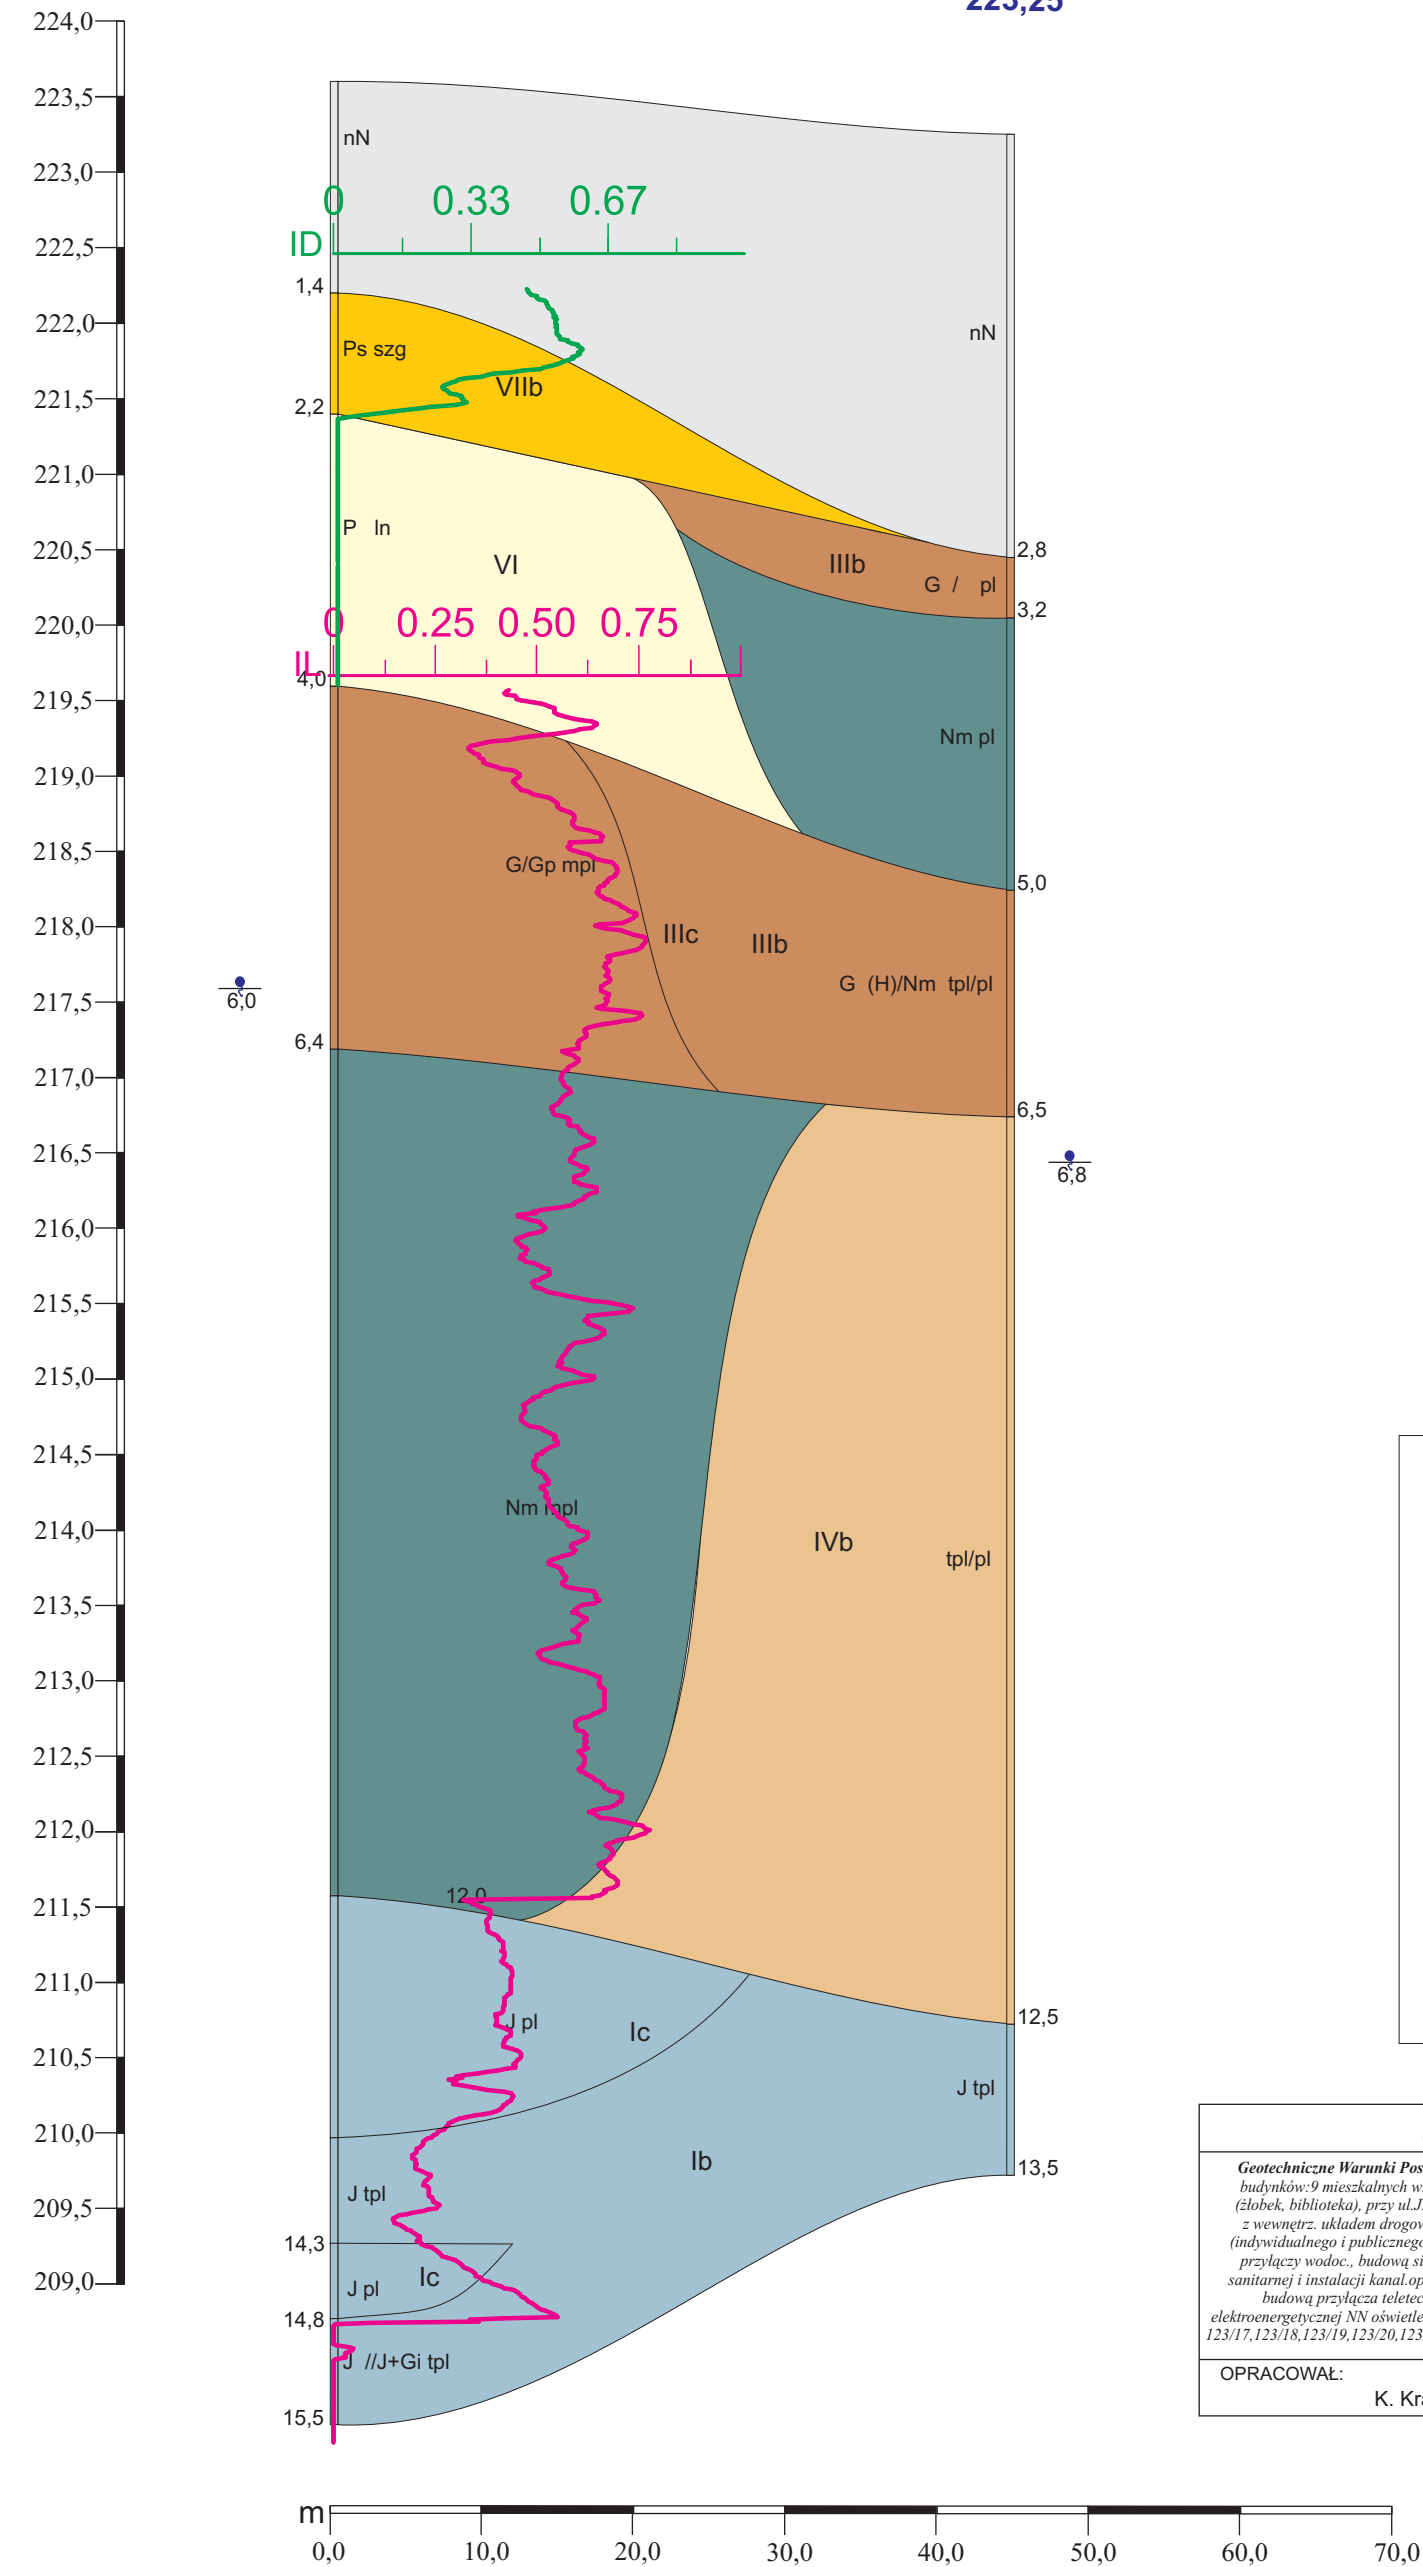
223,25

224,0
223,5
223,0
222,5
222,0
221,5
221,0
220,5
220,0
219,5
219,0
218,5
218,0
217,5
217,0
216,5
216,0
215,5
215,0
214,5
214,0
213,5
213,0
212,5
212,0
211,5
211,0
210,5
210,0
209,5
209,0

nN
0 0.33 0.67
ID
1,4
Ps szg
VIIb
2,2
nN
P ln
VI
IIIb
G / pl
2,8
3,2
0 0.25 0.50 0.75
IL
4,0
Nm pl
G/Gp mpl
IIIc
IIIb
G (H)/Nm tpl/pl
5,0
6,0
6,4
6,5
6,8
Nm mpl
IVb
tpl/pl
12,0
J pl
Ic
12,5
J tpl
Ib
13,5
J tpl
14,3
J pl
Ic
14,8
J //J+Gi tpl
15,5

Geotechniczne Warunki Pos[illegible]
budynków:9 mieszkalnych w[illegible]
(żłobek, biblioteka), przy ul.J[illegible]
z wewnętrz. układem drogow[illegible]
(indywidualnego i publiczneg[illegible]
przyłączy wodoc., budową s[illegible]
sanitarnej i instalacji kanal.op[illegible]
budową przyłącza telete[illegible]
elektroenergetycznej NN oświetle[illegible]
123/17,123/18,123/19,123/20,123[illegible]
OPRACOWAŁ:
K. Kr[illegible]

m
0,0
10,0
20,0
30,0
40,0
50,0
60,0
70,0